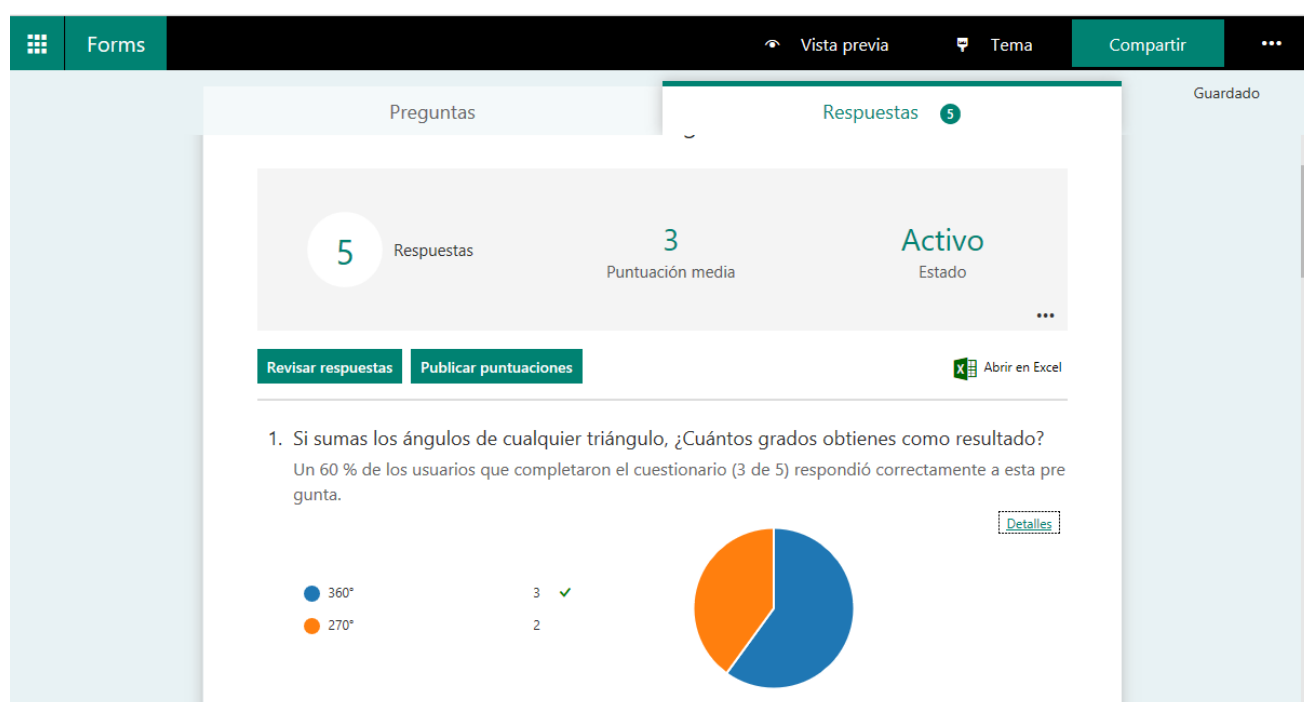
Forms

Vista previa

Tema

Compartir

•••

Guardado

Preguntas

Respuestas 5

5 Respuestas

3
Puntuación media

Activo
Estado

•••

Revisar respuestas

Publicar puntuaciones

Abrir en Excel

1. Si sumas los ángulos de cualquier triángulo, ¿Cuántos grados obtienes como resultado?

Un 60 % de los usuarios que completaron el cuestionario (3 de 5) respondió correctamente a esta pregunta.

Detalles

| | |
|---|---|
| 360° | 3 ✓ |
| 270° | 2 |